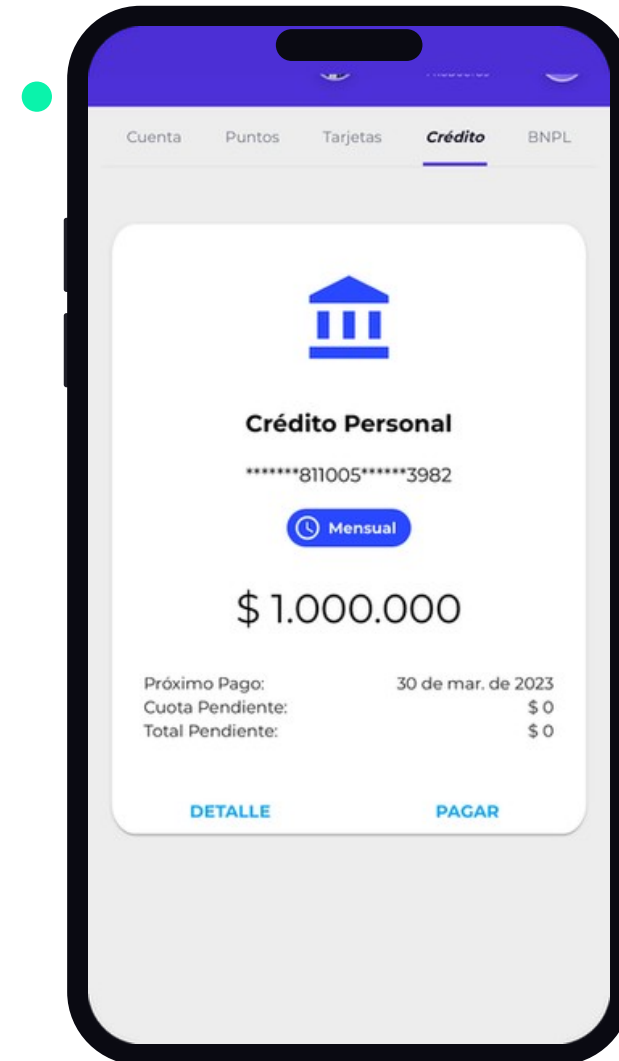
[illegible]

Cuenta Puntos Tarjetas Crédito BNPL

Crédito Personal

*******811005******3982

Mensual

$ 1.000.000

| Próximo Pago: | 30 de mar. de 2023 |
|---|---|
| Cuota Pendiente: | $ 0 |
| Total Pendiente: | $ 0 |

DETALLE PAGAR